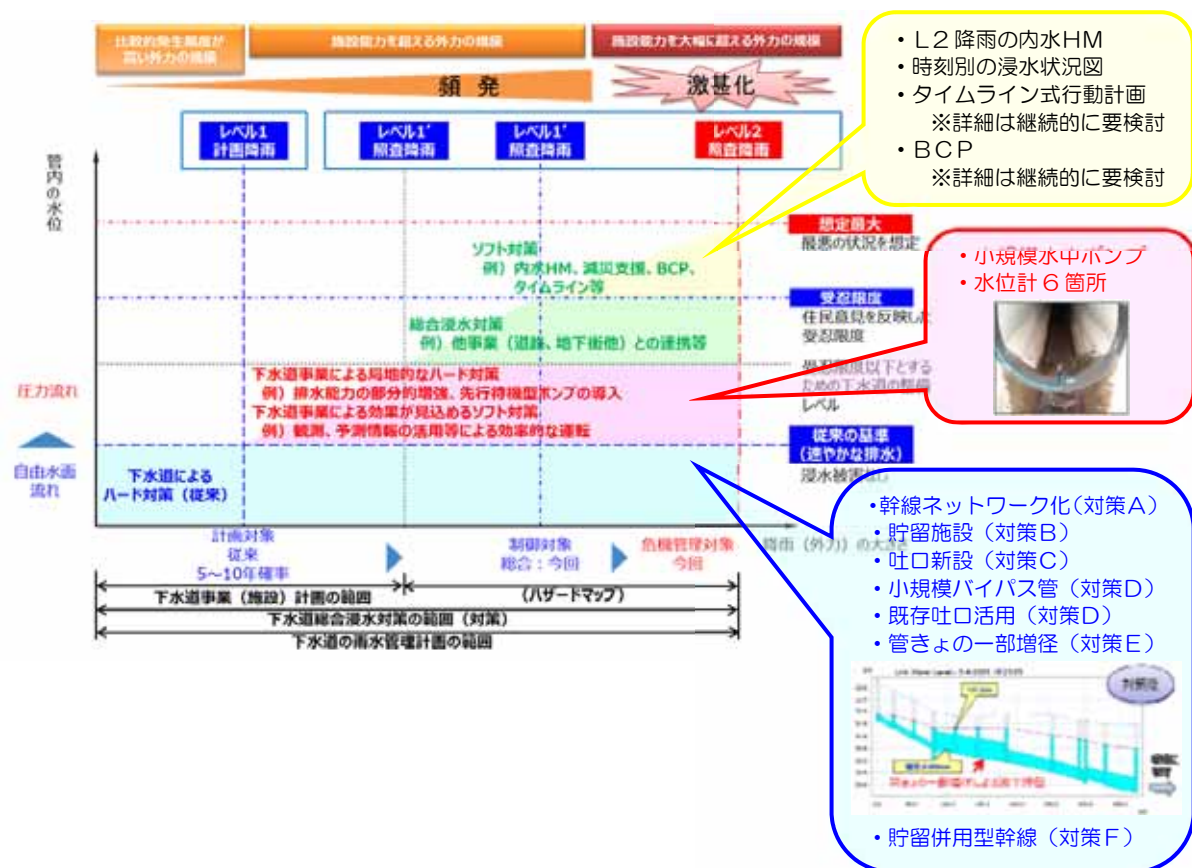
比較的発生頻度が高い外力の規模

施設能力を超える外力の規模

施設能力を大幅に超える外力の規模

頻発

激甚化

・L２降雨の内水HM
・時刻別の浸水状況図
・タイムライン式行動計画
※詳細は継続的に要検討
・BCP
※詳細は継続的に要検討

レベル1 計画降雨

レベル1' 照査降雨

レベル1' 照査降雨

レベル2 照査降雨

管内の水位

想定最大
最悪の状況を想定

・小規模水中ポンプ
・水位計６箇所

ソフト対策
例）内水HM、減災支援、BCP、タイムライン等

受忍限度
住民意見を反映した受忍限度

総合浸水対策
例）他事業（道路、地下街他）との連携等

受忍限度以下とするための下水道の整備レベル

圧力流れ

下水道事業による局地的なハード対策
例）排水能力の部分的増強、先行待機型ポンプの導入
下水道事業による効果が見込めるソフト対策
例）観測、予測情報の活用等による効率的な運転

従来の基準（速やかな排水）
浸水被害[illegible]

自由水面流れ

下水道によるハード対策（従来）

・幹線ネットワーク化（対策A）
・貯留施設（対策B）
・吐口新設（対策C）
・小規模バイパス管（対策D）
・既存吐口活用（対策D）
・管きょの一部増径（対策E）

計画対象
従来
5～10年確率

制御対象
総合：今回

危機管理対象
今回

降雨（外力）の大きさ

下水道事業（施設）計画の範囲

（ハザードマップ）

下水道総合浸水対策の範囲（対策）

下水道の雨水管理計画の範囲

対策後

・貯留併用型幹線（対策F）